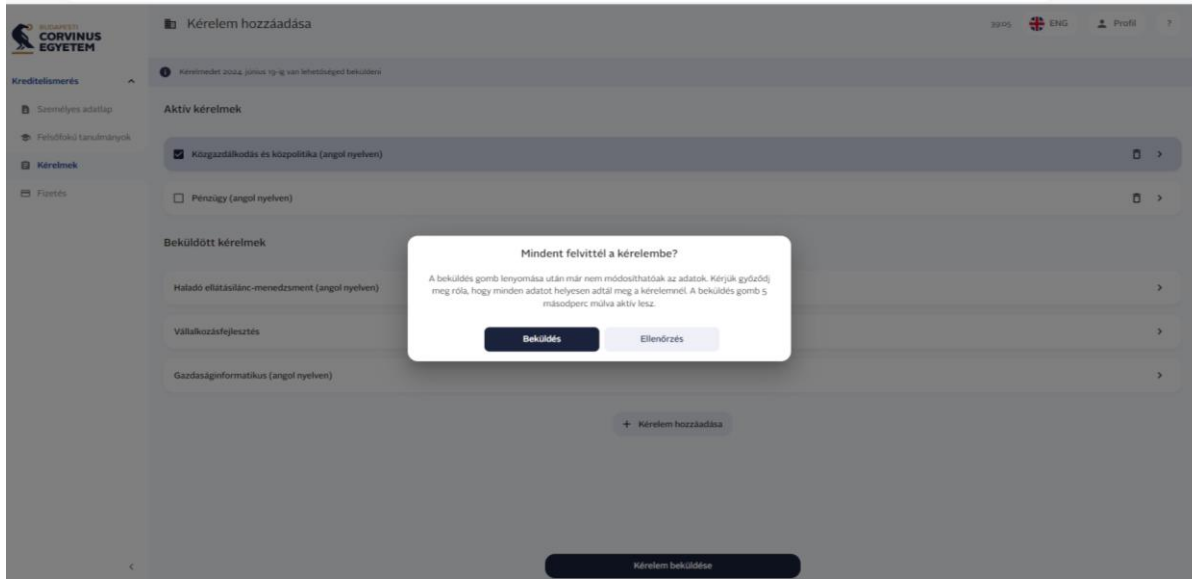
BUDAPESTI CORVINUS EGYETEM

Kérelem hozzáadása

39:05 ENG Profil ?

Kreditelismerés

Személyes adatlap

Felsőfokú tanulmányok

Kérelmek

Fizetés

Kérelmedet 2024. június 19-ig van lehetőséged beküldeni

Aktív kérelmek

Közgazdálkodás és közpolitika (angol nyelven)

Pénzügy (angol nyelven)

Beküldött kérelmek

Haladó ellátásilánc-menedzsment (angol nyelven)

Vállalkozásfejlesztés

Gazdaságinformatikus (angol nyelven)

Mindent felvittél a kérelembe?

A beküldés gomb lenyomása után már nem módosíthatóak az adatok. Kérjük győződj meg róla, hogy minden adatot helyesen adtál meg a kérelemnél. A beküldés gomb 5 másodperc múlva aktív lesz.

Beküldés

Ellenőrzés

+ Kérelem hozzáadása

Kérelem beküldése